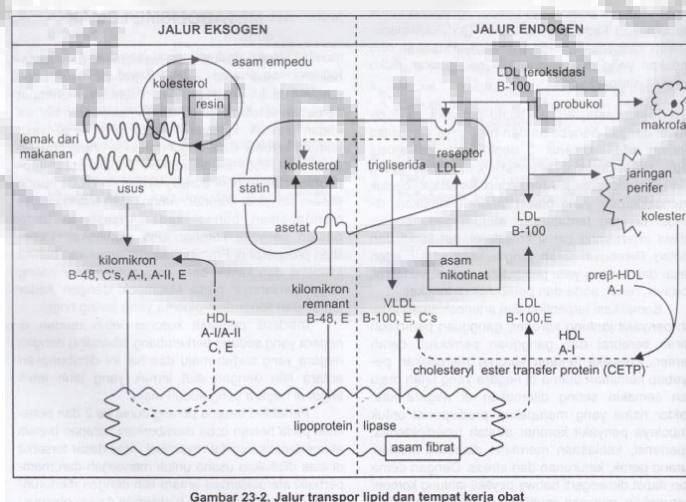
JALUR EKSOGEN

JALUR ENDOGEN

asam empedu

kolesterol

resin

lemak dari makanan

usus

LDL teroksidasi B-100

probukol

makrofa

kolesterol

trigliserida

reseptor LDL

jaringan perifer

statin

asetat

LDL B-100

kolester

kilomikron B-48, C's, A-I, A-II, E

kilomikron remnant B-48, E

asam nikotinat

preβ-HDL A-I

HDL, A-I/A-II C, E

VLDL B-100, E, C's

LDL B-100,E

HDL A-I

cholesteryl ester transfer protein (CETP)

lipoprotein lipase

asam fibrat

Gambar 23-2. Jalur transpor lipid dan tempat kerja obat